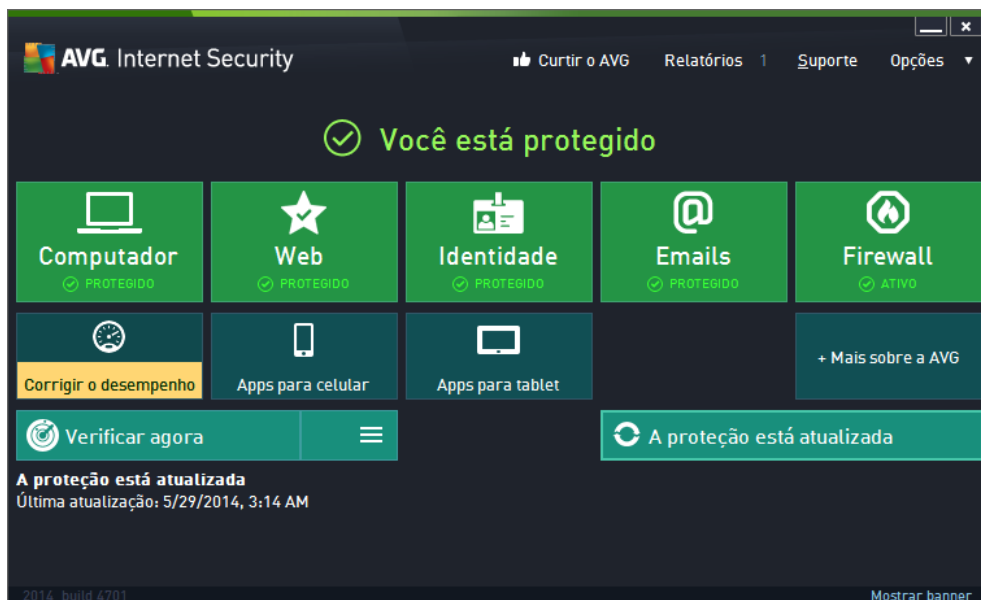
AVG. Internet Security

Curtir o AVG Relatórios 1 Suporte Opções

Você está protegido

Computador
PROTEGIDO

Web
PROTEGIDO

Identidade
PROTEGIDO

Emails
PROTEGIDO

Firewall
ATIVO

Corrigir o desempenho

Apps para celular

Apps para tablet

+ Mais sobre a AVG

Verificar agora

A proteção está atualizada

A proteção está atualizada
Última atualização: 5/29/2014, 3:14 AM

2014 build 4701

Mostrar banner